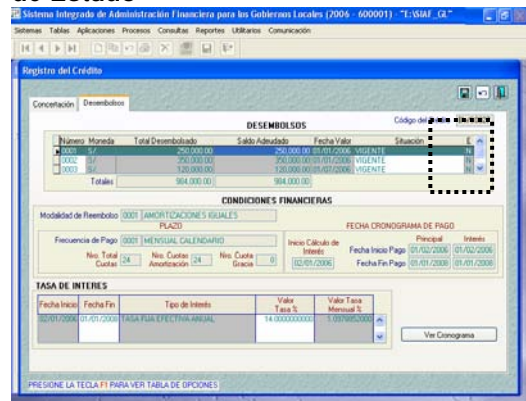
de Estado

Sistema Integrado de Administración Financiera para los Gobiernos Locales (2006 - 600001) - "E:\SIAF_GL"

Sistemas Tablas Aplicaciones Procesos Consultas Reportes Utilitarios Comunicación

Registro del Crédito

Concertación Desembolsos

Código del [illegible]

DESEMBOLSOS

| Número | Moneda | Total Desembolsado | Saldo Adeudado | Fecha Valor | Situación | E |
|---|---|---|---|---|---|---|
| 0001 | S/. | 250,000.00 | 250,000.00 | 01/01/2006 | VIGENTE | N |
| 0002 | S/. | 350,000.00 | 350,000.00 | 01/06/2006 | VIGENTE | N |
| 0003 | S/. | 120,000.00 | 120,000.00 | 01/07/2006 | VIGENTE | N |
| | Totales | 984,000.00 | 984,000.00 | | | |

CONDICIONES FINANCIERAS

Modalidad de Reembolso 0001 AMORTIZACIONES IGUALES

PLAZO

FECHA CRONOGRAMA DE PAGO

Frecuencia de Pago 0001 MENSUAL CALENDARIO

Nro. Total Cuotas 24 Nro. Cuotas Amortización 24 Nro. Cuota Gracia 0

Inicio Cálculo de Interés 02/01/2006

Principal Interés

Fecha Inicio Pago 01/02/2006 01/02/2006

Fecha Fin Pago 01/01/2008 01/01/2008

TASA DE INTERES

| Fecha Inicio | Fecha Fin | Tipo de Interés | Valor Tasa % | Valor Tasa Mensual % |
|---|---|---|---|---|
| 02/01/2006 | 01/01/2008 | TASA FIJA EFECTIVA ANUAL | 14.000000000 | 1.0978852000 |

Ver Cronograma

PRESIONE LA TECLA F1 PARA VER TABLA DE OPCIONES